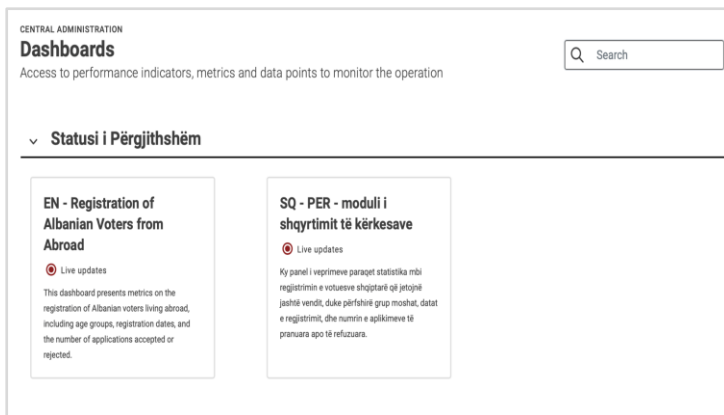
CENTRAL ADMINISTRATION

Dashboards

Access to performance indicators, metrics and data points to monitor the operation

Search

Statusi i Përgjithshëm

EN - Registration of Albanian Voters from Abroad

Live updates

This dashboard presents metrics on the registration of Albanian voters living abroad, including age groups, registration dates, and the number of applications accepted or rejected.

SQ - PER - moduli i shqyrtimit të kërkesave

Live updates

Ky panel i veprimeve paraqet statistika mbi regjistrimin e votuesve shqiptarë që jetojnë jashtë vendit, duke përfshirë grup moshat, datat e regjistrimit, dhe numrin e aplikimeve të pranuara apo të refuzuara.